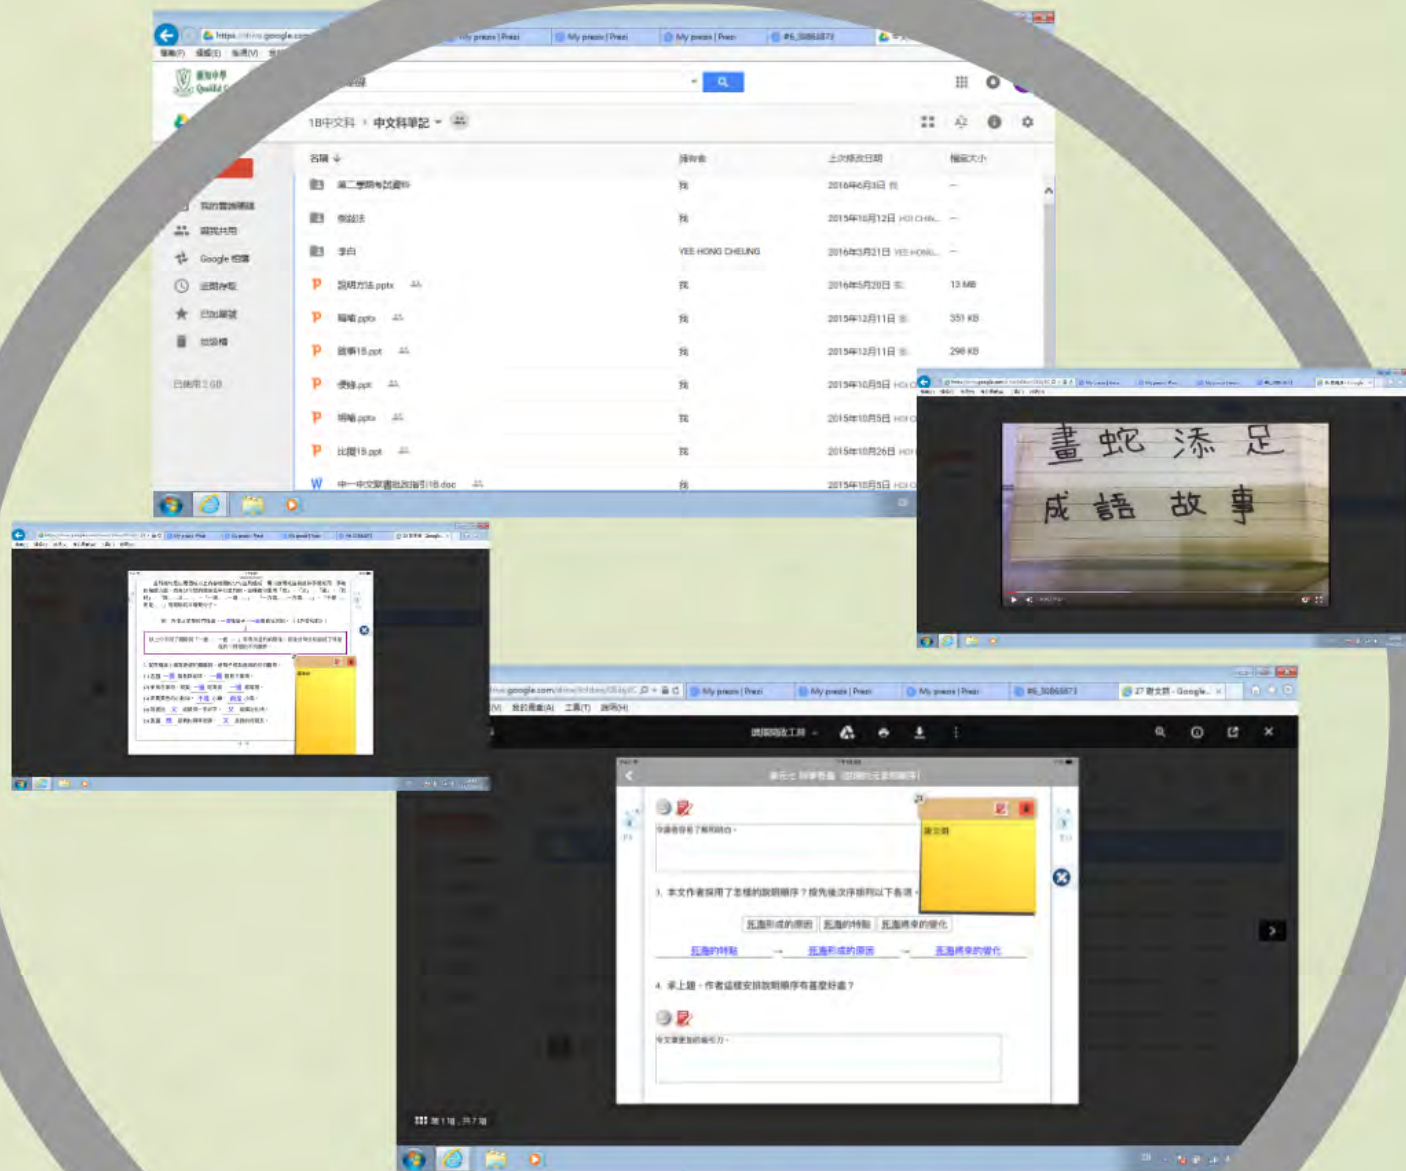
https://drive.google.com
My prezis | Prezi
My prezis | Prezi
My prezis | Prezi
1B中文科 › 中文科筆記
名稱
擁有者
上次修改日期
檔案大小
第二學期考試資料
我
2016年6月3日 我
—
假設法
我
2015年10月12日
—
李白
YEE HONG CHEUNG
2016年3月21日
—
說明方法.pptx
我
2016年5月20日
13 MB
.pptx
我
2015年12月11日
351 KB
.ppt
我
2015年12月11日
298 KB
.ppt
我
2015年10月5日
.pptx
我
2015年10月5日
比較.ppt
我
2015年10月26日
中一中文
我
2015年10月5日
我的雲端硬碟
與我共用
Google 相簿
近期存取
已加星號
垃圾桶
畫蛇添足
成語故事
My prezis | Prezi
My prezis | Prezi
My prezis | Prezi
27 說文篇 - Google
3. 本文作者採用了怎樣的說明順序？按先後次序排列以下各項。
氷瀑形成的原因
氷瀑的特點
氷瀑將來的變化
氷瀑的特點
氷瀑形成的原因
氷瀑將來的變化
4. 承上題，作者這樣安排說明順序有甚麼好處？
第1頁，共7頁